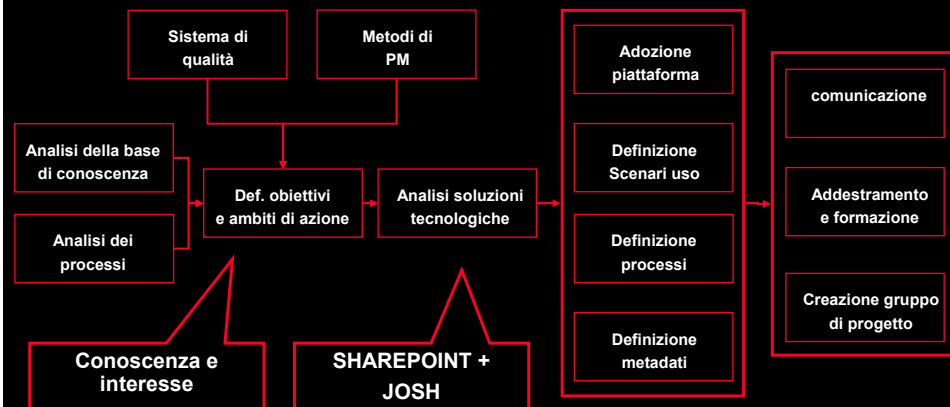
Sistema di qualità

Metodi di PM

Analisi della base di conoscenza

Analisi dei processi

Def. obiettivi e ambiti di azione

Analisi soluzioni tecnologiche

Adozione piattaforma

Definizione Scenari uso

Definizione processi

Definizione metadati

comunicazione

Addestramento e formazione

Creazione gruppo di progetto

Conoscenza e interesse

SHAREPOINT + JOSH